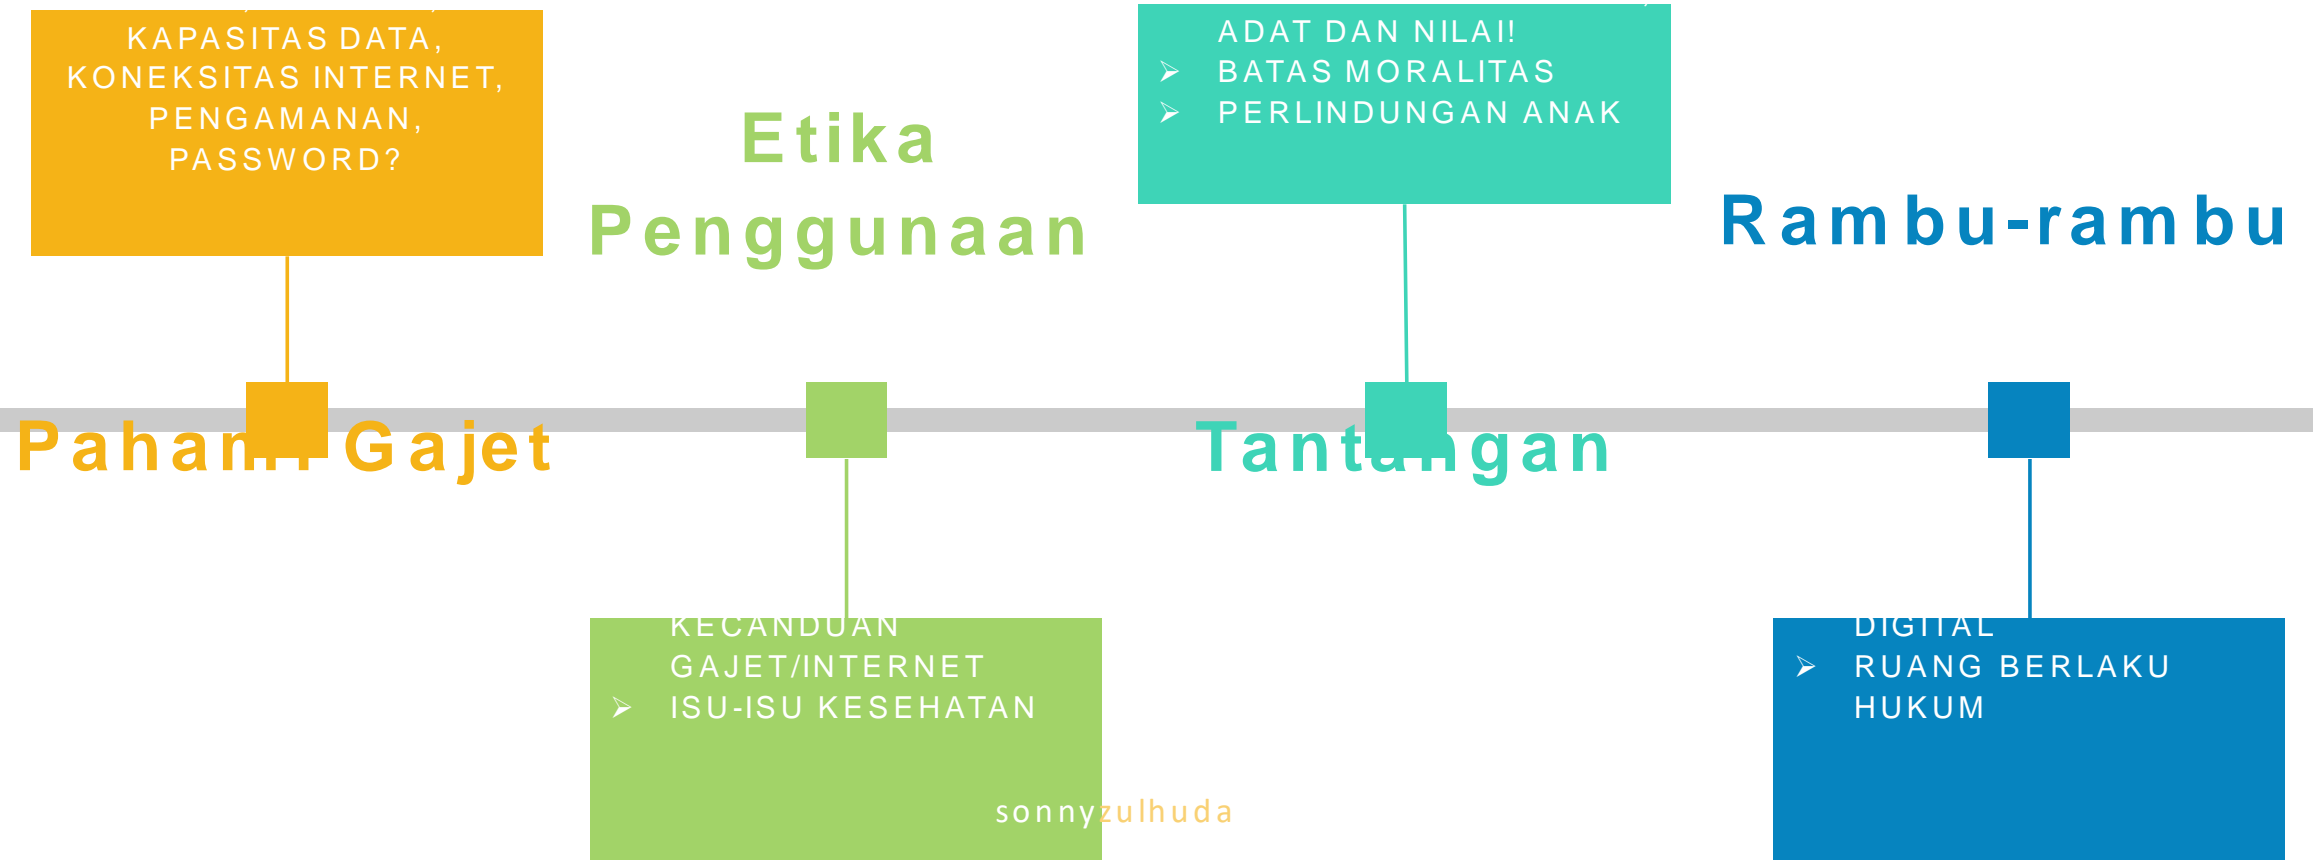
KAPASITAS DATA, KONEKSITAS INTERNET, PENGAMANAN, PASSWORD?

Etika Penggunaan

ADAT DAN NILAI!
➢ BATAS MORALITAS
➢ PERLINDUNGAN ANAK

Rambu-rambu

Paham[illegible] Gajet

Tant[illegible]gan

KECANDUAN GAJET/INTERNET
➢ ISU-ISU KESEHATAN

DIGITAL
➢ RUANG BERLAKU HUKUM

sonnyzulhuda